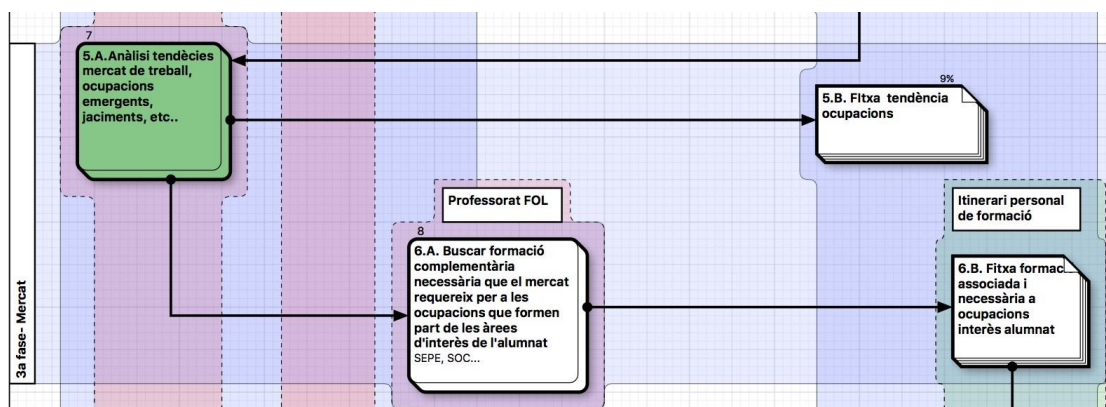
7

5.A.Anàlisi tendècies mercat de treball, ocupacions emergents, jaciments, etc..

9%

5.B. Fitxa tendència ocupacions

Professorat FOL

8

6.A. Buscar formació complementària necessària que el mercat requereix per a les ocupacions que formen part de les àrees d'interès de l'alumnat
SEPE, SOC...

Itinerari personal de formació

6.B. Fitxa formac associada i necessària a ocupacions interès alumnat

3a fase- Mercat